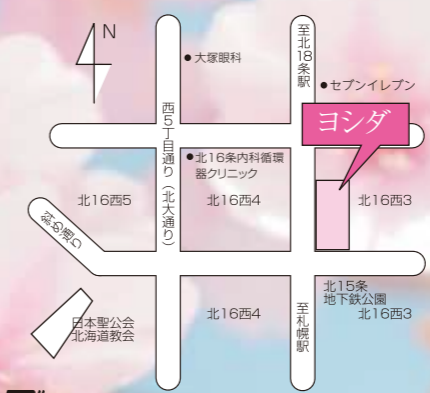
N

● 大塚眼科

至北18条駅

● セブンイレブン

ヨシダ

西5丁目通り(北大通り)

● 北16条内科循環器クリニック

北16西5

北16西4

北16西3

桑園通り

北15条地下鉄公園

北16西3

北16西4

日本聖公会北海道教会

至札幌駅